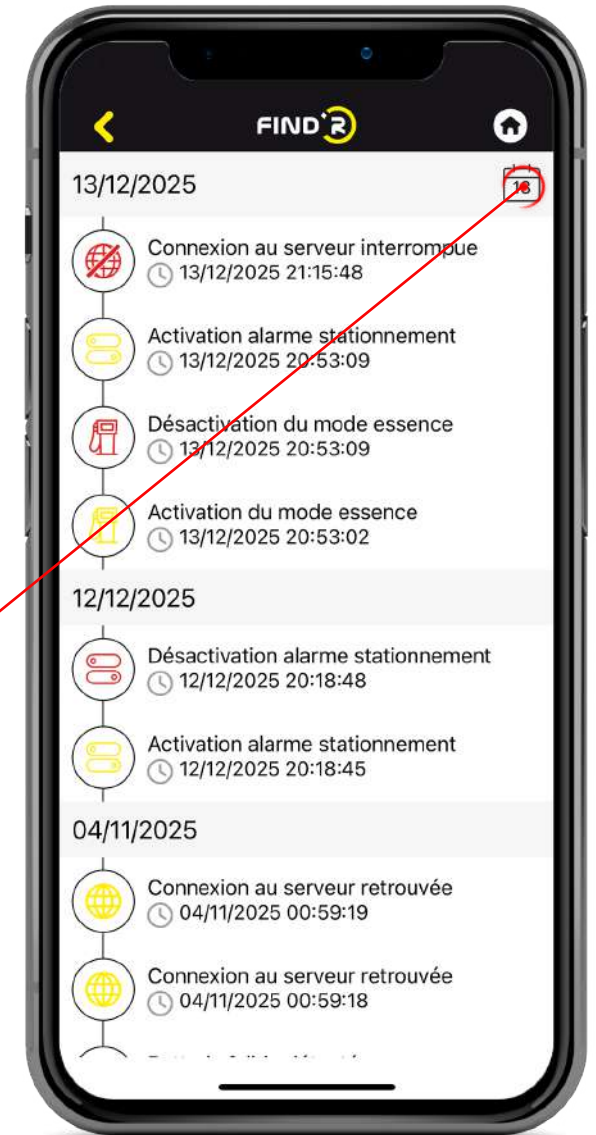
FIND'R

13/12/2025

18

Connexion au serveur interrompue
13/12/2025 21:15:48

Activation alarme stationnement
13/12/2025 20:53:09

Désactivation du mode essence
13/12/2025 20:53:09

Activation du mode essence
13/12/2025 20:53:02

12/12/2025

Désactivation alarme stationnement
12/12/2025 20:18:48

Activation alarme stationnement
12/12/2025 20:18:45

04/11/2025

Connexion au serveur retrouvée
04/11/2025 00:59:19

Connexion au serveur retrouvée
04/11/2025 00:59:18

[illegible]